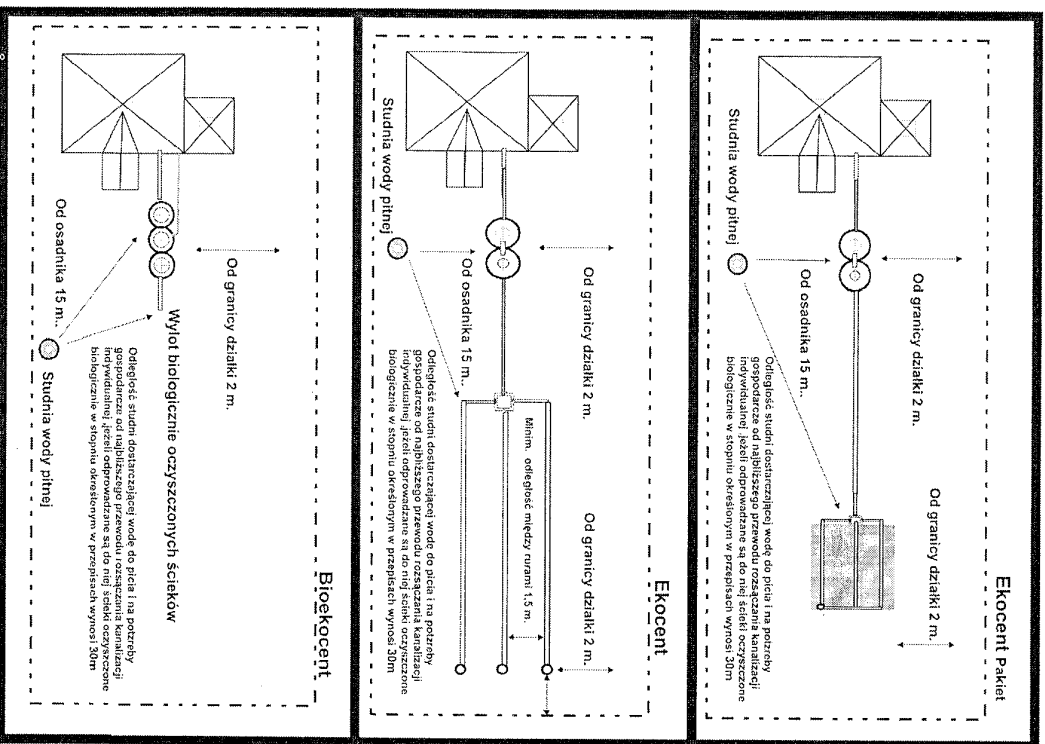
Bioekocent

Od granicy działki 2 m.

Wylot biologicznie oczyszczonych ścieków

Od osadnika 15 m.

Studnia wody pitnej

Odległość studni dostarczającej wodę do picia i na potrzeby gospodarcze od najbliższego przewodu rozsączania kanalizacji indywidualnej, jeżeli odprowadzane są do niej ścieki oczyszczone biologicznie w stopniu określonym w przepisach wynosi 30m

Ekocent

Od granicy działki 2 m.

Od granicy działki 2 m.

Minim. odległość między rurami 1,5 m.

Od osadnika 15 m.

Studnia wody pitnej

Odległość studni dostarczającej wodę do picia i na potrzeby gospodarcze od najbliższego przewodu rozsączania kanalizacji indywidualnej, jeżeli odprowadzane są do niej ścieki oczyszczone biologicznie w stopniu określonym w przepisach wynosi 30m

Ekocent Pakiet

Od granicy działki 2 m.

Od granicy działki 2 m.

Od osadnika 15 m.

Studnia wody pitnej

Odległość studni dostarczającej wodę do picia i na potrzeby gospodarcze od najbliższego przewodu rozsączania kanalizacji indywidualnej, jeżeli odprowadzane są do niej ścieki oczyszczone biologicznie w stopniu określonym w przepisach wynosi 30m